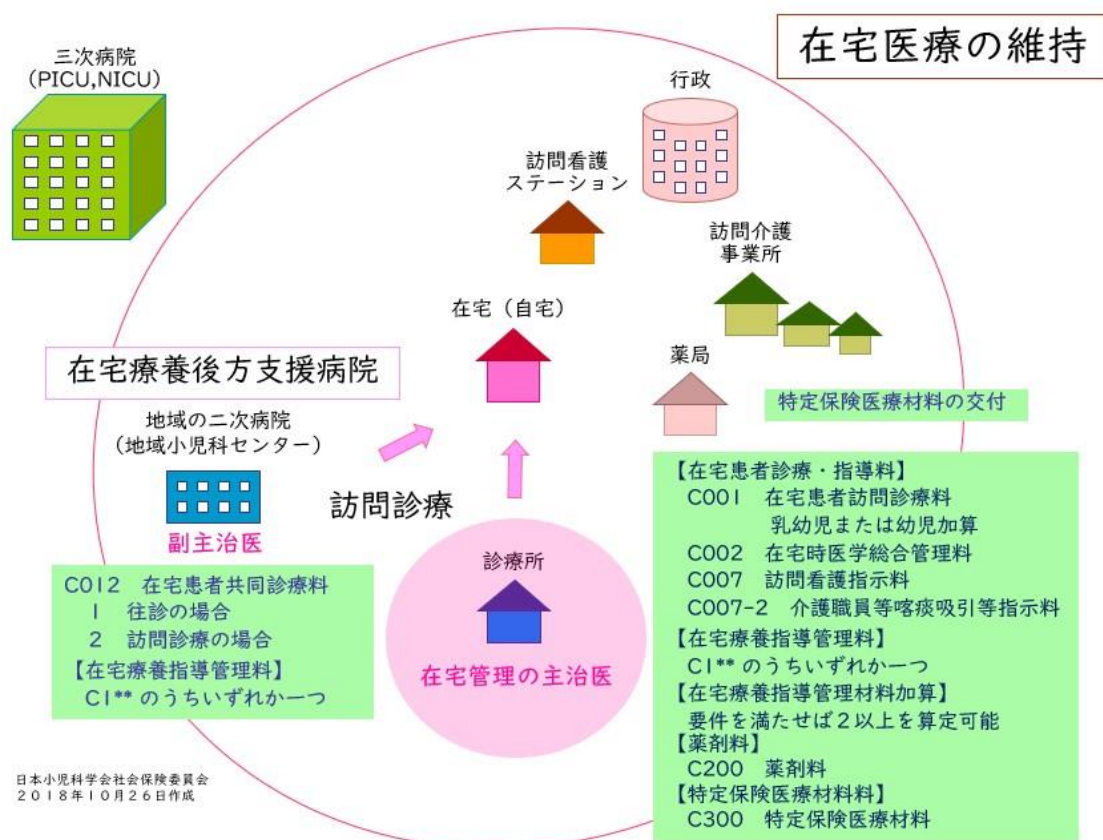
在宅医療の維持

三次病院
(PICU,NICU)

行政

訪問看護
ステーション

訪問介護
事業所

在宅（自宅）

薬局

在宅療養後方支援病院

特定保険医療材料の交付

地域の二次病院
（地域小児科センター）

訪問診療

副主治医

C012 在宅患者共同診療料
1 往診の場合
2 訪問診療の場合
【在宅療養指導管理料】
C1** のうちいずれか一つ

診療所

在宅管理の主治医

【在宅患者診療・指導料】
C001 在宅患者訪問診療料
乳幼児または幼児加算
C002 在宅時医学総合管理料
C007 訪問看護指示料
C007-2 介護職員等喀痰吸引等指示料
【在宅療養指導管理料】
C1** のうちいずれか一つ
【在宅療養指導管理材料加算】
要件を満たせば２以上を算定可能
【薬剤料】
C200 薬剤料
【特定保険医療材料料】
C300 特定保険医療材料

日本小児科学会社会保険委員会
２０１８年１０月２６日作成